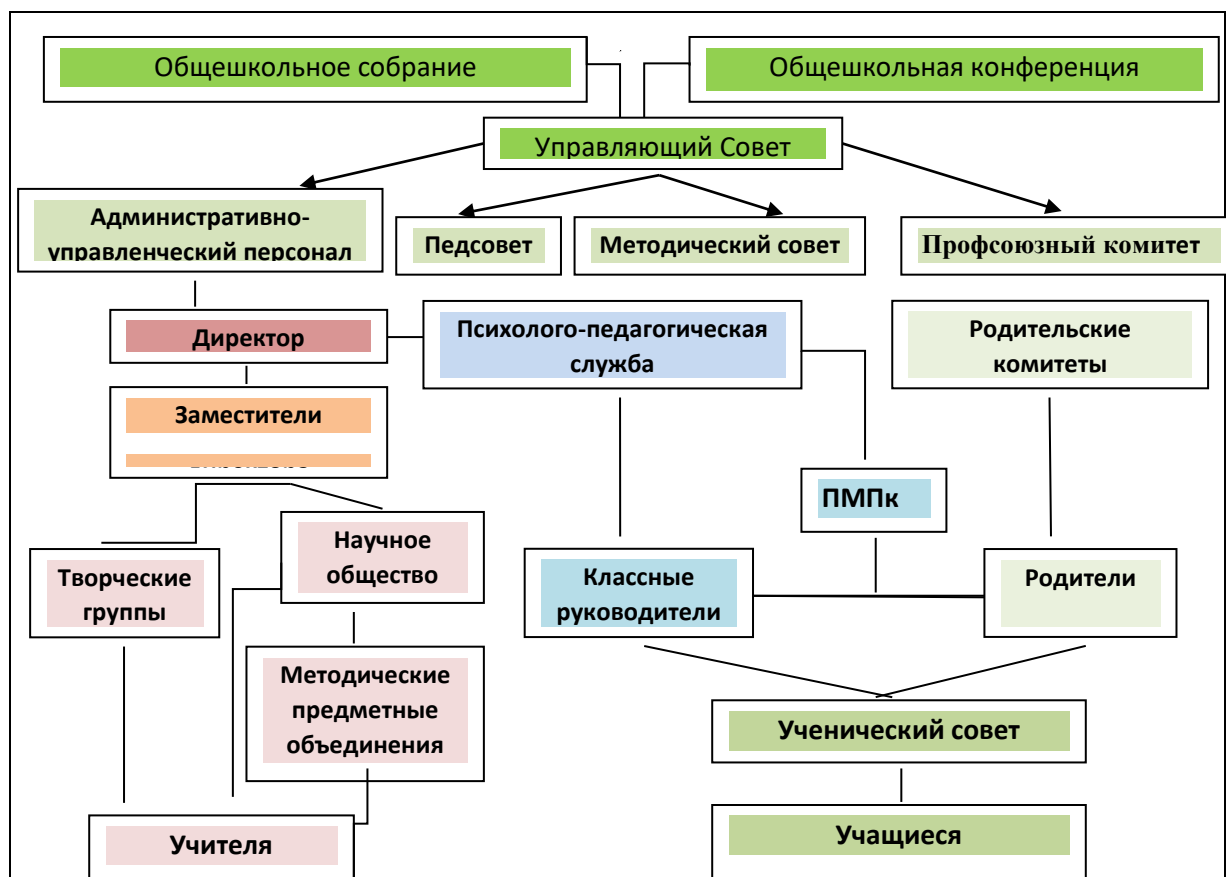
Общешкольное собрание

Общешкольная конференция

Управляющий Совет

Административно-управленческий персонал

Педсовет

Методический совет

Профсоюзный комитет

Директор

Психолого-педагогическая служба

Родительские комитеты

Заместители

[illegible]

ПМПк

Научное общество

Творческие группы

Классные руководители

Родители

Методические предметные объединения

Ученический совет

Учителя

Учащиеся